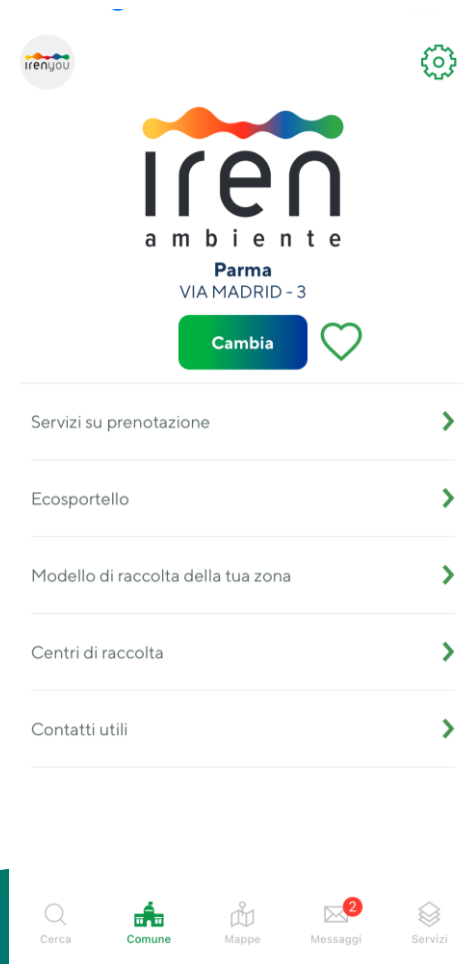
irenyou

iren
ambiente

Parma
VIA MADRID - 3

Cambia

Servizi su prenotazione

Ecosportello

Modello di raccolta della tua zona

Centri di raccolta

Contatti utili

Cerca
Comune
Mappe
2
Messaggi
Servizi